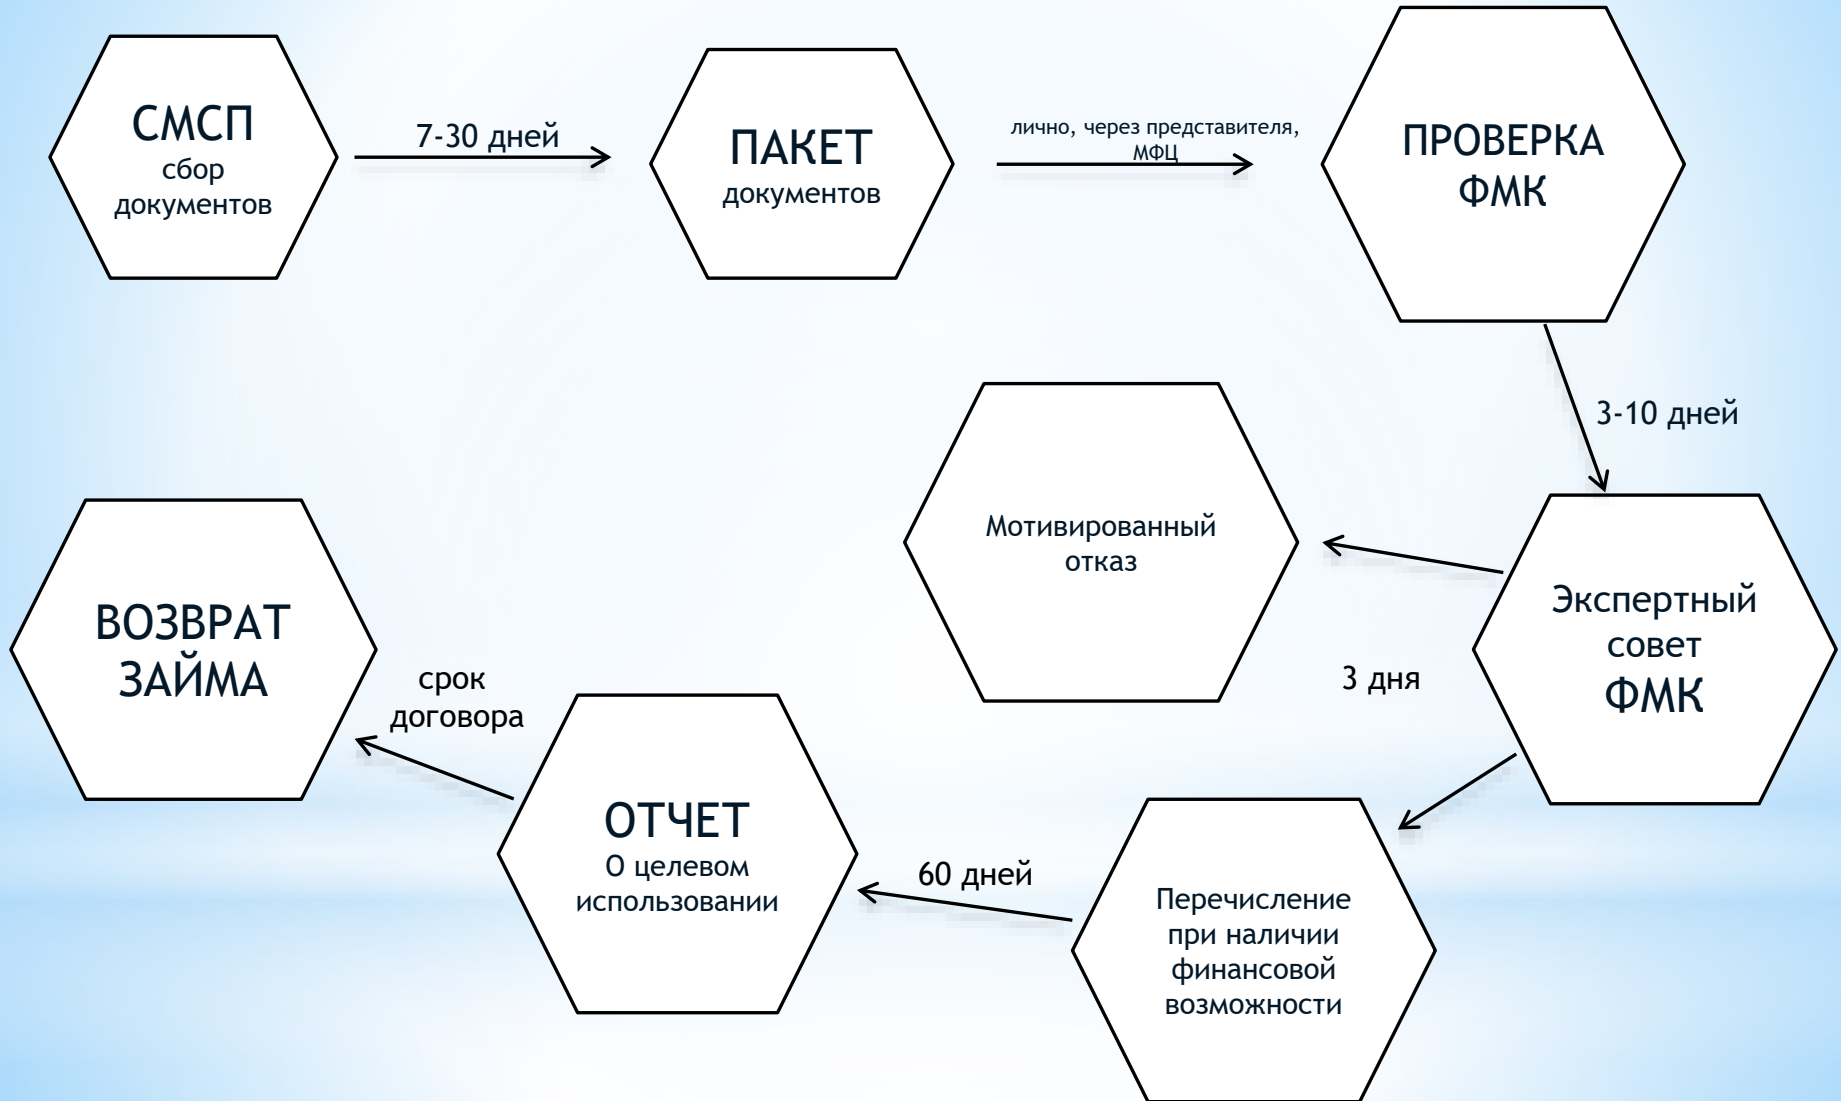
СМСП
сбор документов

7-30 дней

ПАКЕТ
документов

лично, через представителя, МФЦ

ПРОВЕРКА
ФМК

3-10 дней

Мотивированный отказ

Экспертный совет
ФМК

3 дня

Перечисление при наличии финансовой возможности

60 дней

ОТЧЕТ
О целевом использовании

срок договора

ВОЗВРАТ
ЗАЙМА